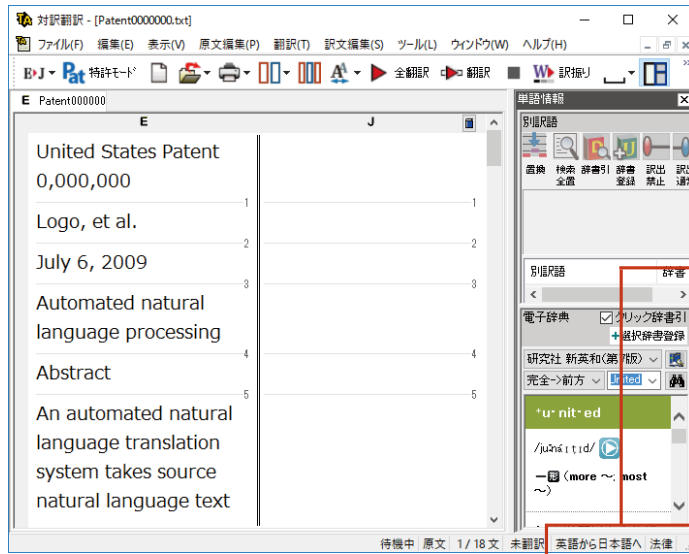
対訳翻訳 - [Patent0000000.txt]

ファイル(F) 編集(E) 表示(V) 原文編集(P) 翻訳(T) 訳文編集(S) ツール(L) ウィンドウ(W) ヘルプ(H)

E▸J Pat 特許モード 全翻訳 翻訳 訳振り

E Patent000000

E | J

United States Patent 0,000,000

1

Logo, et al.

2

July 6, 2009

3

Automated natural language processing

4

Abstract

5

An automated natural language translation system takes source natural language text

単語情報

別訳語

置換 検索全置 辞書引 辞書登録 訳出禁止 訳出通

別訳語 | 辞書

電子辞典 クリック辞書引

選択辞書登録

研究社 新英和(第7版)

完全→前方 united

*u・nit・ed

/juːnáɪtɪd/

—形 (more 〜; most 〜)

待機中 | 原文 | 1/18文 | 未翻訳 | 英語から日本語へ | 法律